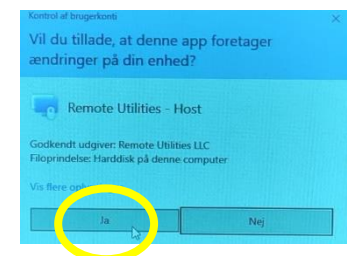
Kontrol af brugerkonti

Vil du tillade, at denne app foretager ændringer på din enhed?

Remote Utilities - Host

Godkendt udgiver: Remote Utilities LLC
Filoprindelse: Harddisk på denne computer

Vis flere op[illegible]

Ja

Nej